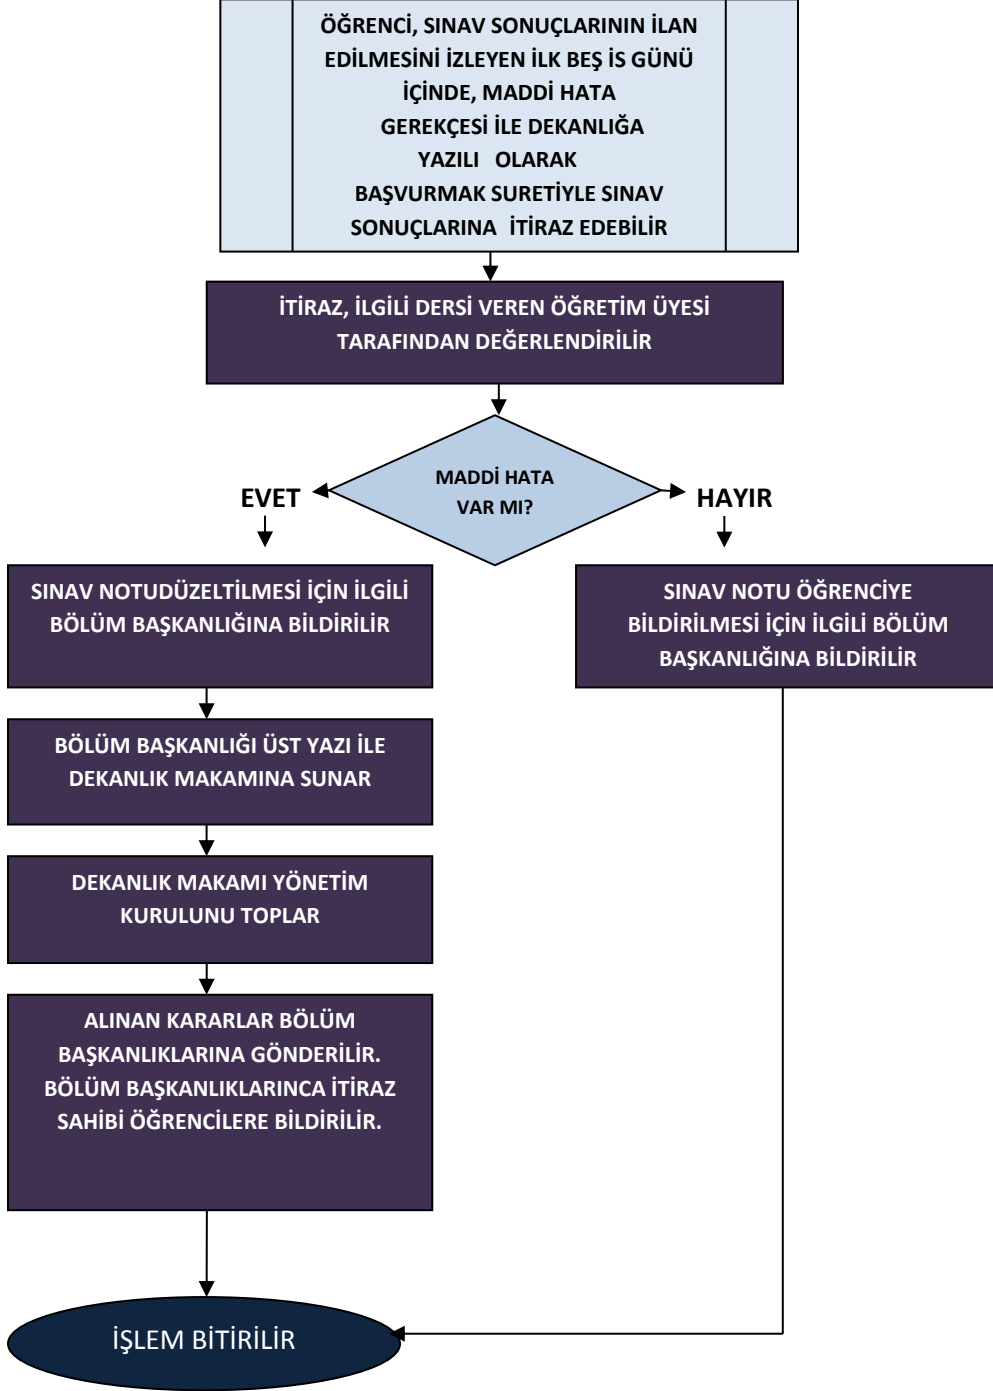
ÖĞRENCİ, SINAV SONUÇLARININ İLAN EDİLMESİNİ İZLEYEN İLK BEŞ İS GÜNÜ İÇİNDE, MADDİ HATA GEREKÇESİ İLE DEKANLIĞA YAZILI OLARAK BAŞVURMAK SURETİYLE SINAV SONUÇLARINA İTİRAZ EDEBİLİR

İTİRAZ, İLGİLİ DERSİ VEREN ÖĞRETİM ÜYESİ TARAFINDAN DEĞERLENDİRİLİR

MADDİ HATA VAR MI?

EVET

HAYIR

SINAV NOTUDÜZELTİLMESİ İÇİN İLGİLİ BÖLÜM BAŞKANLIĞINA BİLDİRİLİR

BÖLÜM BAŞKANLIĞI ÜST YAZI İLE DEKANLIK MAKAMINA SUNAR

DEKANLIK MAKAMI YÖNETİM KURULUNU TOPLAR

ALINAN KARARLAR BÖLÜM BAŞKANLIKLARINA GÖNDERİLİR. BÖLÜM BAŞKANLIKLARINCA İTİRAZ SAHİBİ ÖĞRENCİLERE BİLDİRİLİR.

SINAV NOTU ÖĞRENCİYE BİLDİRİLMESİ İÇİN İLGİLİ BÖLÜM BAŞKANLIĞINA BİLDİRİLİR

İŞLEM BİTİRİLİR